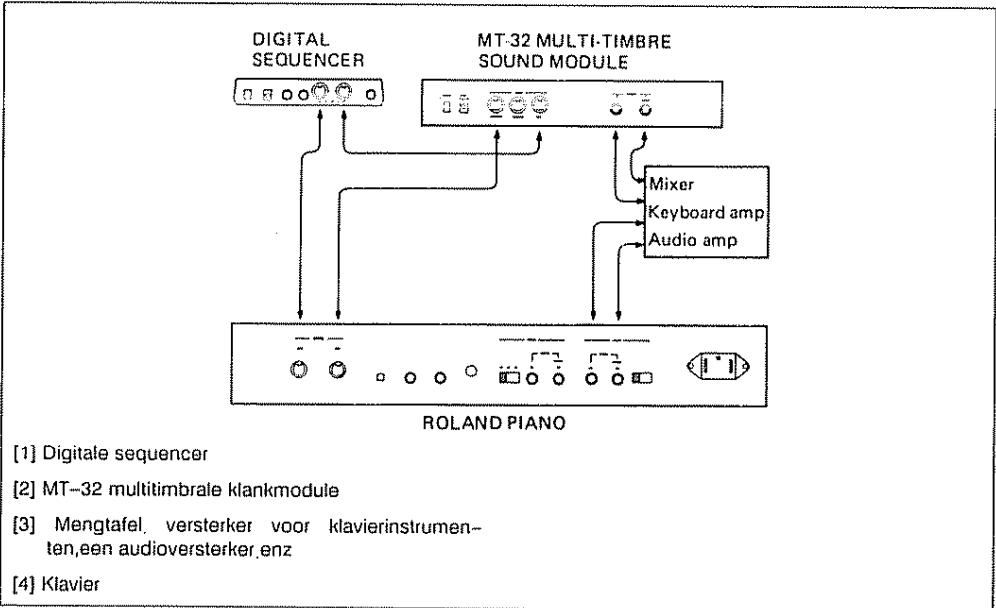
DIGITAL SEQUENCER

MT-32 MULTI-TIMBRE SOUND MODULE

Mixer
Keyboard amp
Audio amp

ROLAND PIANO

[1] Digitale sequencer

[2] MT–32 multitimbrale klankmodule

[3] Mengtafel, versterker voor klavierinstrumenten,een audioversterker,enz

[4] Klavier